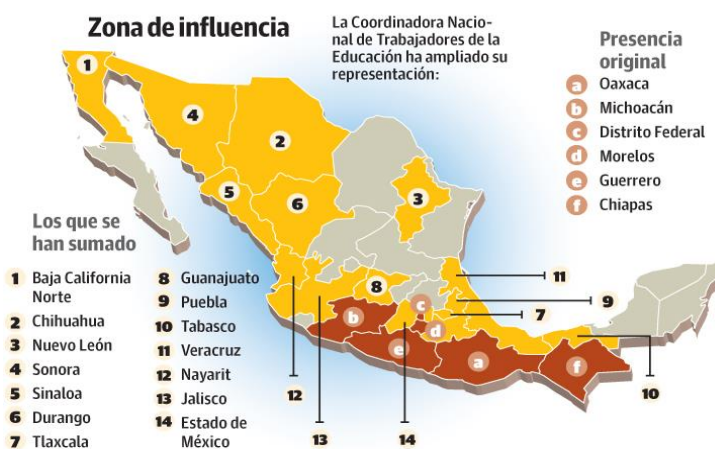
Zona de influencia

La Coordinadora Nacional de Trabajadores de la Educación ha ampliado su representación:

Presencia original
a Oaxaca
b Michoacán
c Distrito Federal
d Morelos
e Guerrero
f Chiapas

Los que se han sumado
1 Baja California Norte
2 Chihuahua
3 Nuevo León
4 Sonora
5 Sinaloa
6 Durango
7 Tlaxcala
8 Guanajuato
9 Puebla
10 Tabasco
11 Veracruz
12 Nayarit
13 Jalisco
14 Estado de México

1 4 2 5 6 3 8 11 9 7 c b d e a f 12 13 14 10